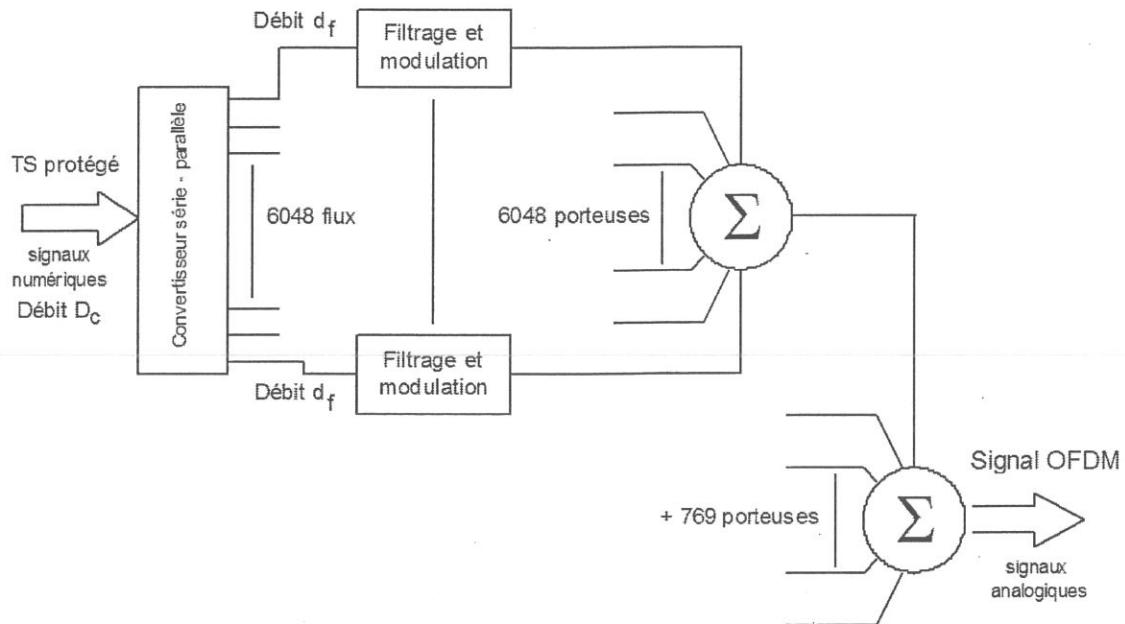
Débit $d_f$

Filtrage et modulation

TS protégé

signaux numériques

Débit $D_c$

Convertisseur série - parallèle

6048 flux

6048 porteuses

$\sum$

Filtrage et modulation

Débit $d_f$

Signal OFDM

+ 769 porteuses

$\sum$

signaux analogiques